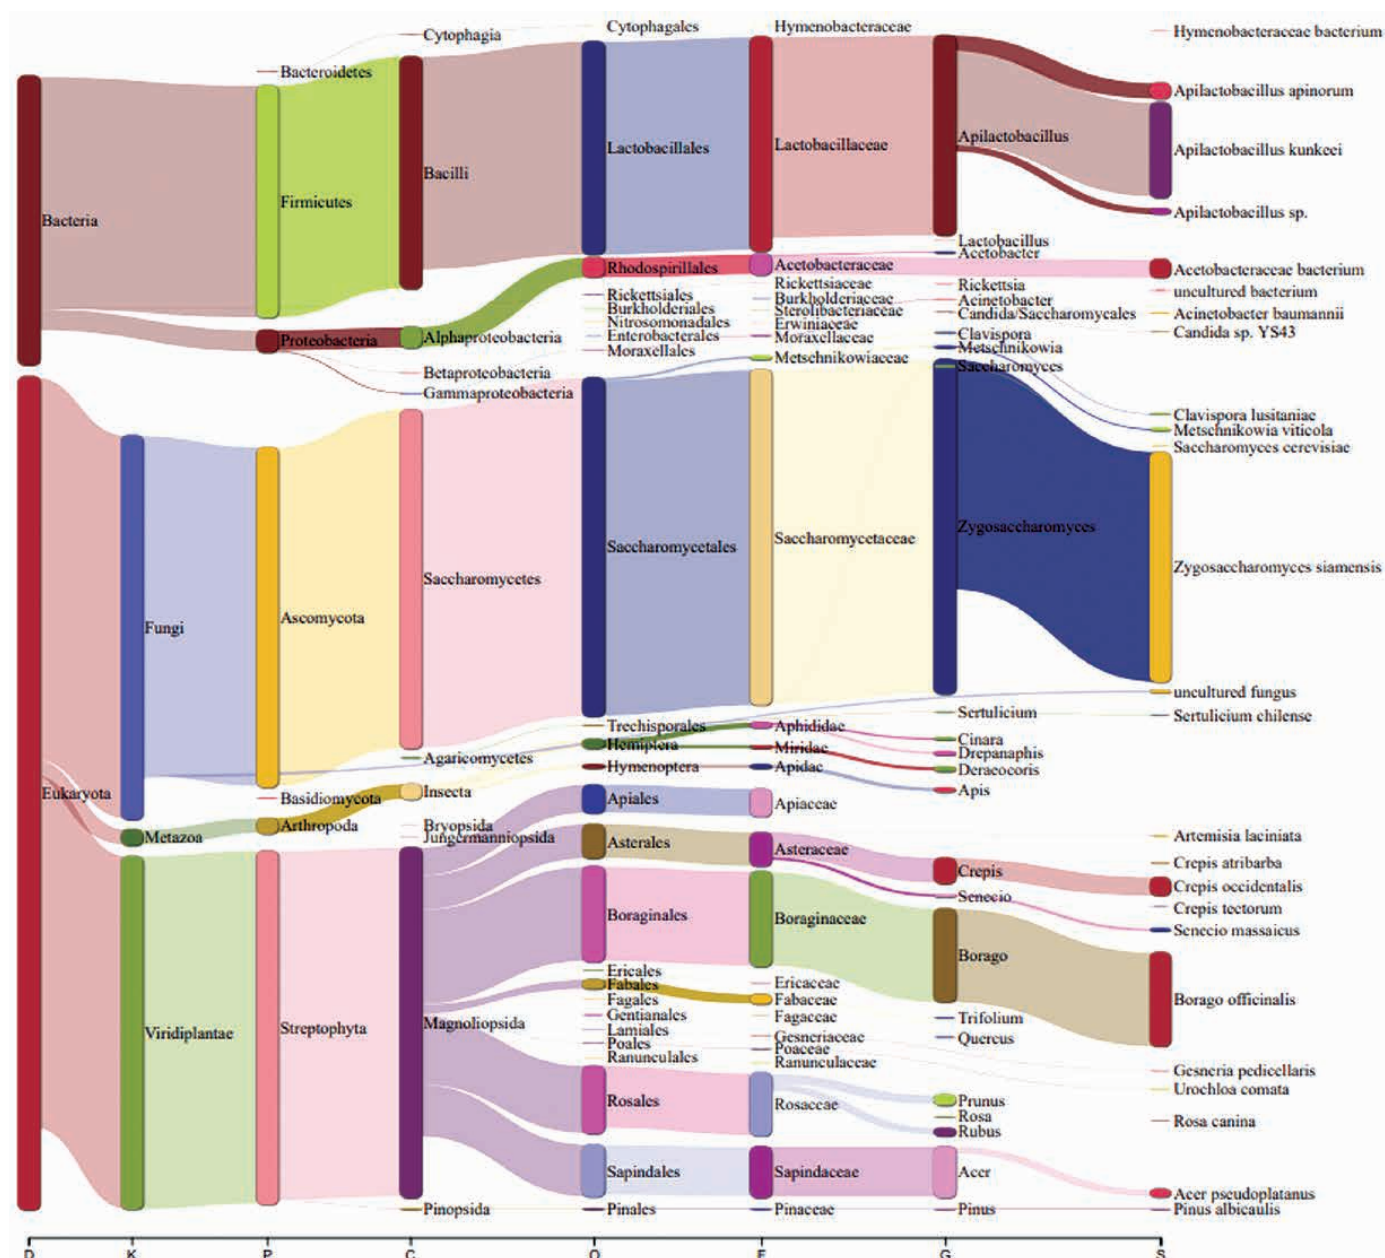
Bacteria

Eukaryota

Fungi

Metazoa

Viridiplantae

Bacteroidetes

Firmicutes

Proteobacteria

Ascomycota

Basidiomycota

Arthropoda

Streptophyta

Cytophagia

Bacilli

Alphaproteobacteria

Betaproteobacteria

Gammaproteobacteria

Saccharomycetes

Agaricomycetes

Insecta

Bryopsida

Jungermanniopsida

Magnoliopsida

Pinopsida

Cytophagales

Lactobacillales

Rhodospirillales

Rickettsiales

Burkholderiales

Nitrosomonadales

Enterobacterales

Moraxellales

Saccharomycetales

Trechisporales

Hemiptera

Hymenoptera

Apiales

Asterales

Boraginales

Ericales

Fabales

Fagales

Gentianales

Lamiales

Poales

Ranunculales

Rosales

Sapindales

Pinales

Hymenobacteraceae

Lactobacillaceae

Acetobacteraceae

Rickettsiaceae

Burkholderiaceae

Sterolibacteriaceae

Erwiniaceae

Moraxellaceae

Metschnikowiaceae

Saccharomycetaceae

Aphididae

Miridae

Apidae

Apiaceae

Asteraceae

Boraginaceae

Ericaceae

Fabaceae

Fagaceae

Gesneriaceae

Poaceae

Ranunculaceae

Rosaceae

Sapindaceae

Pinaceae

Apilactobacillus

Lactobacillus

Acetobacter

Rickettsia

Acinetobacter

Candida/Saccharomycetales

Clavispora

Metschnikowia

Saccharomyces

Zygosaccharomyces

Sertulicium

Cinara

Drepanaphis

Deraeocoris

Apis

Crepis

Senecio

Borago

Trifolium

Quercus

Prunus

Rosa

Rubus

Acer

Pinus

Hymenobacteraceae bacterium

Apilactobacillus apinorum

Apilactobacillus kunkeei

Apilactobacillus sp.

Acetobacteraceae bacterium

uncultured bacterium

Acinetobacter baumannii

Candida sp. YS43

Clavispora lusitaniae

Metschnikowia viticola

Saccharomyces cerevisiae

Zygosaccharomyces siamensis

uncultured fungus

Sertulicium chilense

Artemisia laciniata

Crepis atribarba

Crepis occidentalis

Crepis tectorum

Senecio massaicus

Borago officinalis

Gesneria pedicellaris

Urochloa comata

Rosa canina

Acer pseudoplatanus

Pinus albicaulis

D K P C O F G S